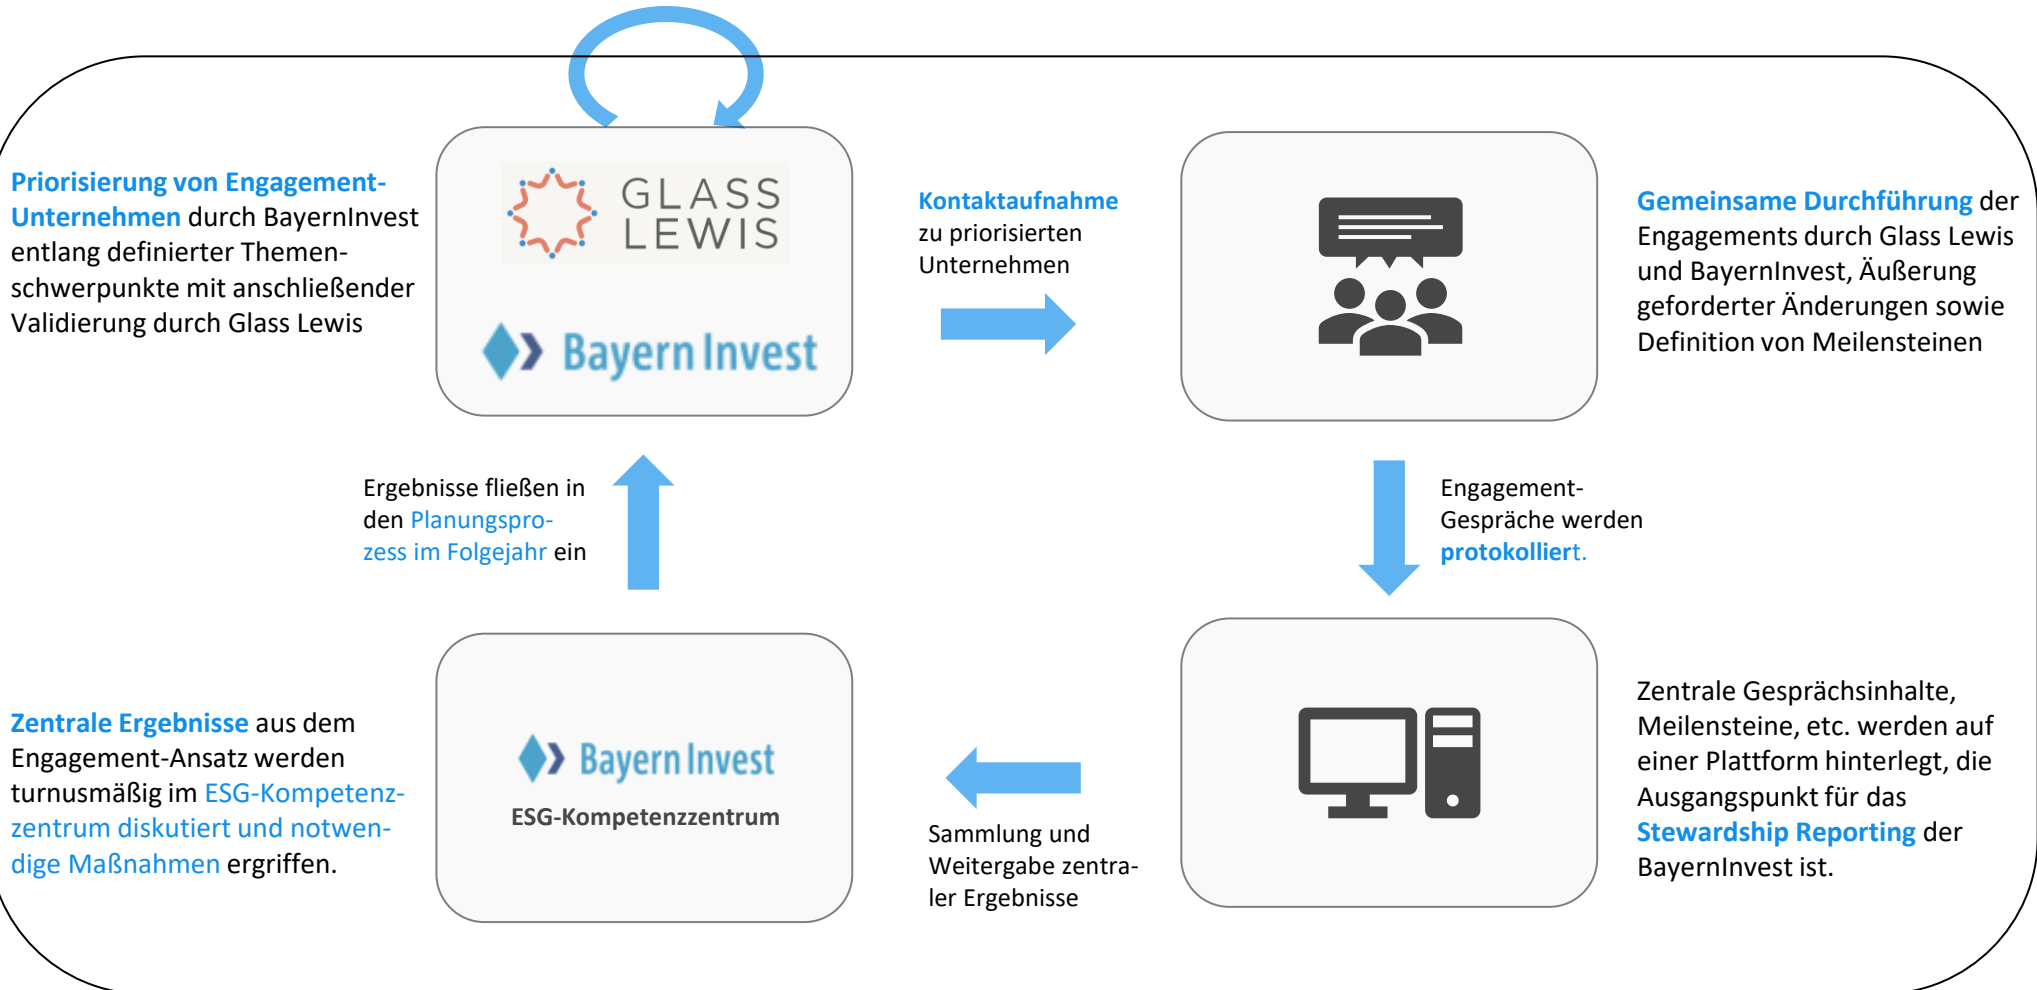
Priorisierung von Engagement-Unternehmen durch BayernInvest entlang definierter Themenschwerpunkte mit anschließender Validierung durch Glass Lewis

GLASS LEWIS

Bayern Invest

Kontaktaufnahme zu priorisierten Unternehmen

Gemeinsame Durchführung der Engagements durch Glass Lewis und BayernInvest, Äußerung geforderter Änderungen sowie Definition von Meilensteinen

Ergebnisse fließen in den Planungsprozess im Folgejahr ein

Engagement-Gespräche werden protokolliert.

Zentrale Ergebnisse aus dem Engagement-Ansatz werden turnusmäßig im ESG-Kompetenzzentrum diskutiert und notwendige Maßnahmen ergriffen.

Bayern Invest

ESG-Kompetenzzentrum

Sammlung und Weitergabe zentraler Ergebnisse

Zentrale Gesprächsinhalte, Meilensteine, etc. werden auf einer Plattform hinterlegt, die Ausgangspunkt für das Stewardship Reporting der BayernInvest ist.